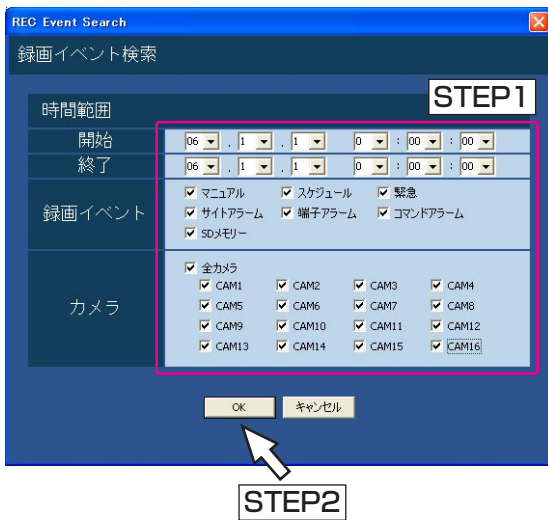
REC Event Search

録画イベント検索

時間範囲

STEP1

| 開始 | 06 . 1 . 1 | 0 : 00 : 00 |
|---|---|---|
| 終了 | 06 . 1 . 1 | 0 : 00 : 00 |

録画イベント
☑ マニュアル ☑ スケジュール ☑ 緊急
☑ サイトアラーム ☑ 端子アラーム ☑ コマンドアラーム
☑ SDメモリー

カメラ
☑ 全カメラ
☑ CAM1 ☑ CAM2 ☑ CAM3 ☑ CAM4
☑ CAM5 ☑ CAM6 ☑ CAM7 ☑ CAM8
☑ CAM9 ☑ CAM10 ☑ CAM11 ☑ CAM12
☑ CAM13 ☑ CAM14 ☑ CAM15 ☑ CAM16

OK キャンセル

STEP2